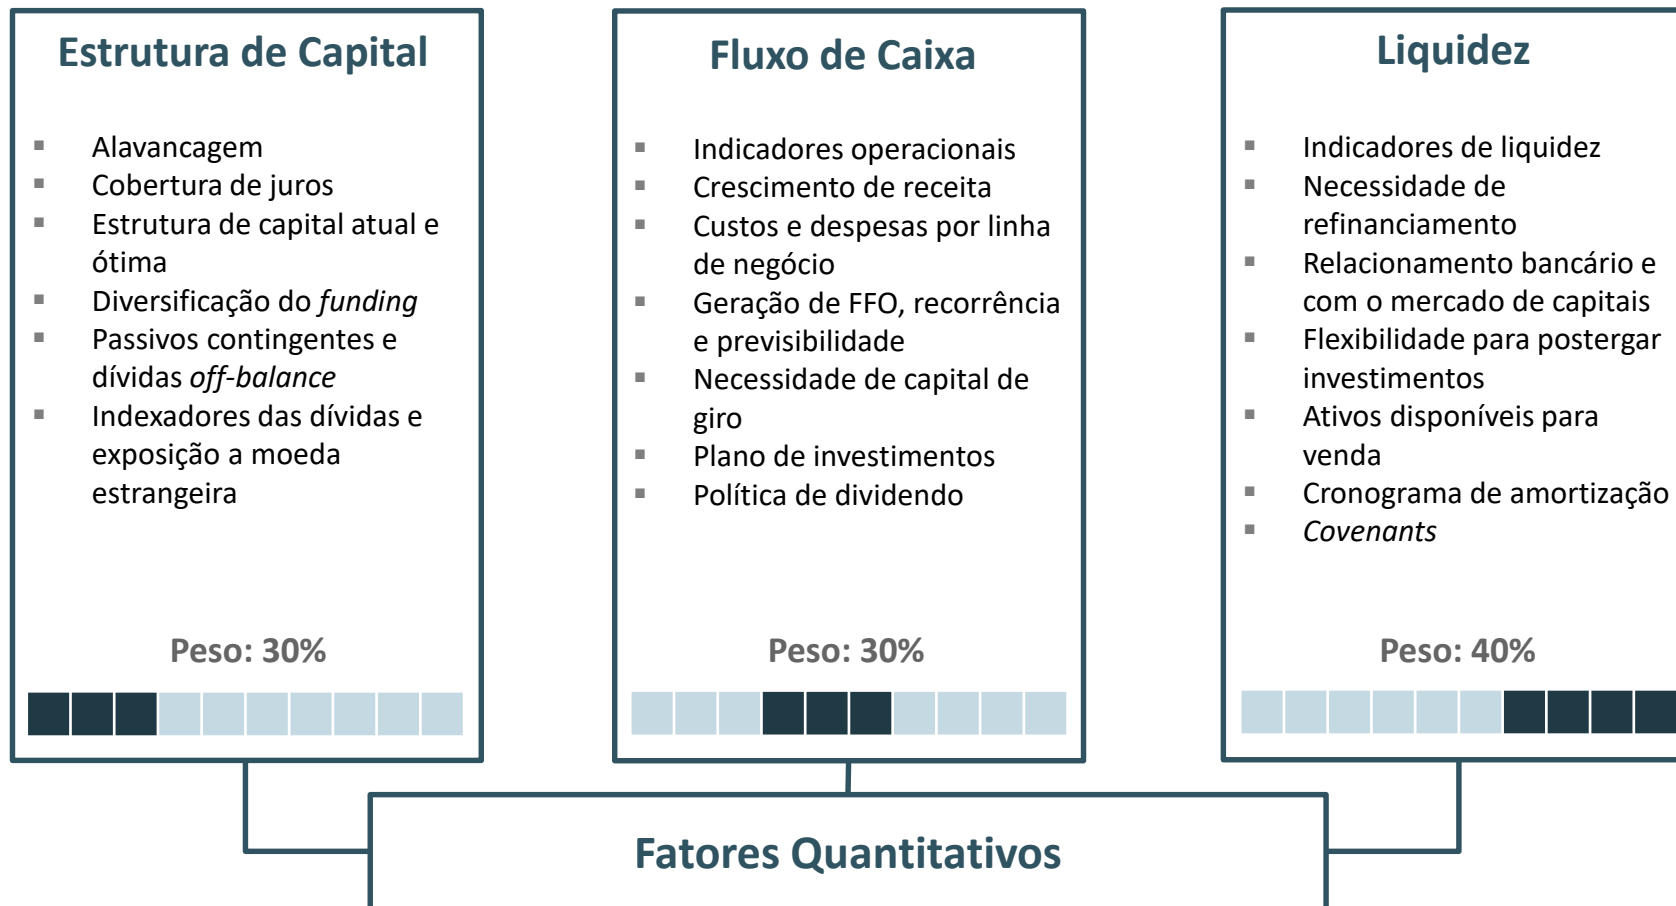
Estrutura de Capital

- Alavancagem
- Cobertura de juros
- Estrutura de capital atual e ótima
- Diversificação do *funding*
- Passivos contingentes e dívidas *off-balance*
- Indexadores das dívidas e exposição a moeda estrangeira

Peso: 30%

Fluxo de Caixa

- Indicadores operacionais
- Crescimento de receita
- Custos e despesas por linha de negócio
- Geração de FFO, recorrência e previsibilidade
- Necessidade de capital de giro
- Plano de investimentos
- Política de dividendo

Peso: 30%

Liquidez

- Indicadores de liquidez
- Necessidade de refinanciamento
- Relacionamento bancário e com o mercado de capitais
- Flexibilidade para postergar investimentos
- Ativos disponíveis para venda
- Cronograma de amortização
- *Covenants*

Peso: 40%

Fatores Quantitativos